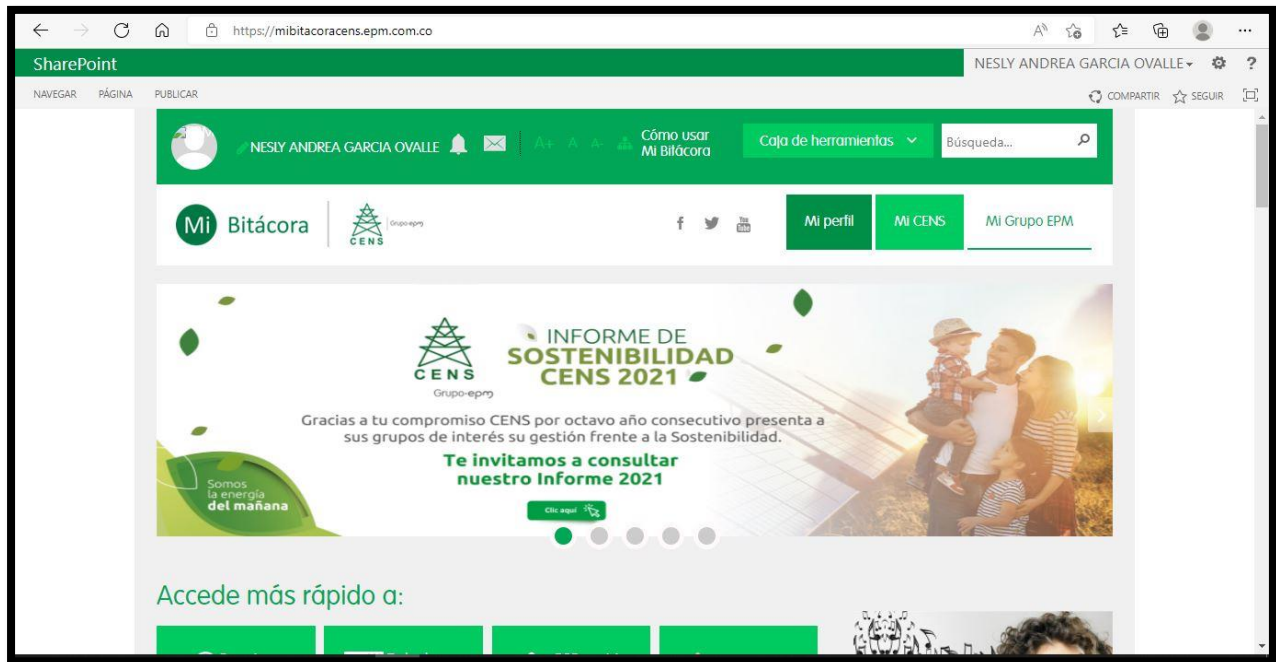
https://mibitacoracens.epm.com.co

SharePoint

NESLY ANDREA GARCIA OVALLE ▾ ?

NAVEGAR PÁGINA PUBLICAR

COMPARTIR SEGUIR

NESLY ANDREA GARCIA OVALLE A+ A A- Cómo usar Mi Bitácora

Caja de herramientas

Búsqueda...

Mi Bitácora

CENS Grupo-epm

Mi perfil Mi CENS Mi Grupo EPM

CENS Grupo-epm

INFORME DE SOSTENIBILIDAD CENS 2021

Gracias a tu compromiso CENS por octavo año consecutivo presenta a sus grupos de interés su gestión frente a la Sostenibilidad.

Te invitamos a consultar nuestro Informe 2021

Clic aquí

Somos la energía del mañana

Accede más rápido a: